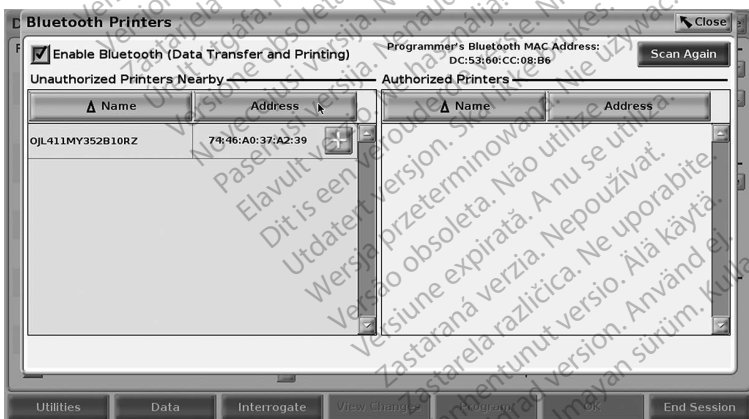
Bluetooth Printers
Close
Enable Bluetooth (Data Transfer and Printing)
Programmer's Bluetooth MAC Address: DC:53:60:CC:08:B6
Scan Again
Unauthorized Printers Nearby
Authorized Printers

| Name | Address |
|---|---|
| OJL411MY352B10RZ | 74:46:A0:37:A2:39 |

| Name | Address |
|---|---|

Utilities
Data
Interrogate
View Changes
Program
OK
End Session

Version périmée. Ne pas utiliser. Zastaralá verze. Nepoužívat. Forældet version. Må ikke anvendes. Veraltete Version. Nicht verwenden. Aegunud versioon. Ärge kasutage. Παλιά έκδοση. Μην τη χρησιμοποιείτε. Outdated version. Do not use. Versión obsoleta. No utilizar. Úrelt útgáfa. Notið ekki. Versione obsoleta. Non utilizzare. Novecojusi versija. Neizmantot. Pasenusi versija. Nenaudokite. Elavult verzió. Ne használja! Dit is een verouderde versie. Niet gebruiken. Utdatert versjon. Skal ikke brukes. Wersja przeterminowana. Nie używać. Versão obsoleta. Não utilize. Versiune expirată. A nu se utiliza. Zastaraná verzia. Nepoužívať. Zastarela različica. Ne uporabite. Vanhentunut versio. Älä käytä. Föråldrad version. Använd ej. Güncel olmayan sürüm. Kullanmayın.